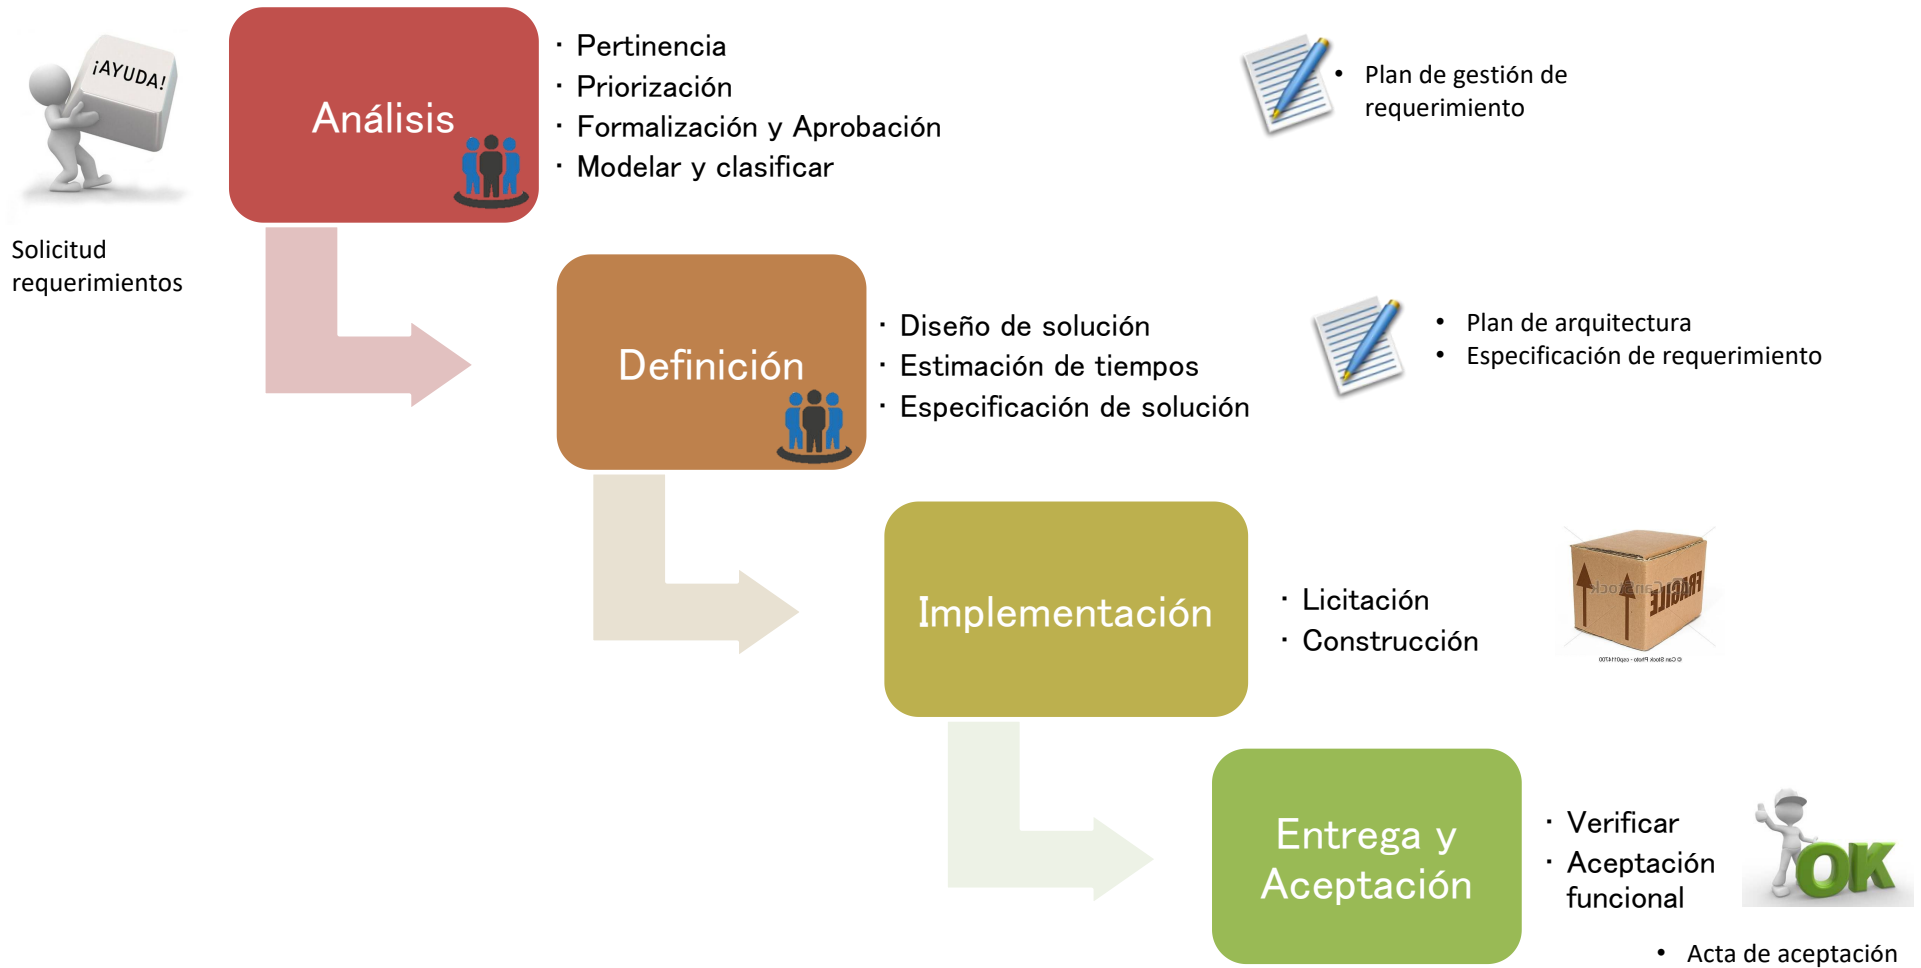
¡AYUDA!

Solicitud requerimientos

Análisis

- Pertinencia
- Priorización
- Formalización y Aprobación
- Modelar y clasificar

- Plan de gestión de requerimiento

Definición

- Diseño de solución
- Estimación de tiempos
- Especificación de solución

- Plan de arquitectura
- Especificación de requerimiento

Implementación

- Licitación
- Construcción

FRAGILE

Entrega y Aceptación

- Verificar
- Aceptación funcional

OK

- Acta de aceptación